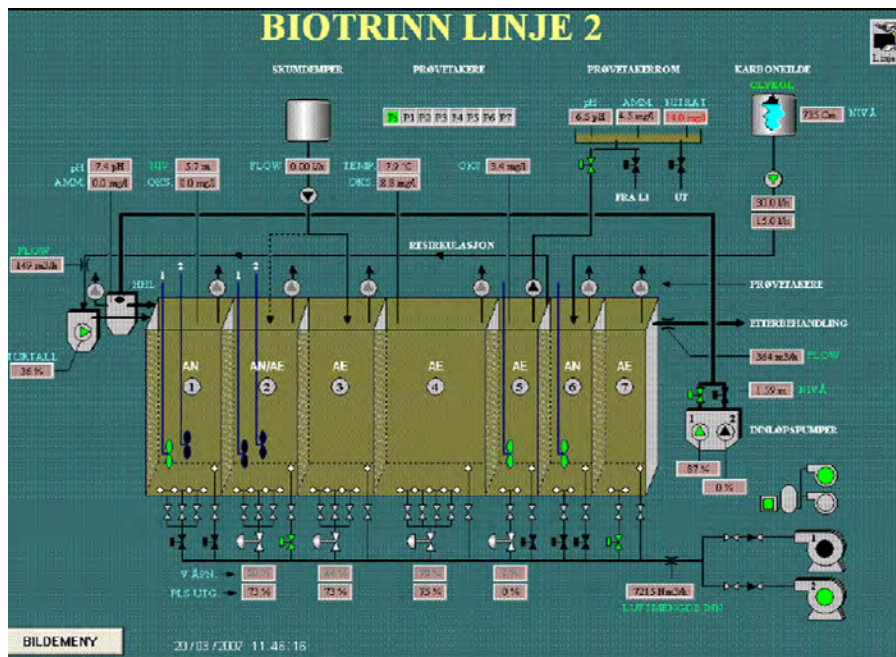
BIOTRINN LINJE 2

Linje

SKUMDEMPER

PRØVETAKERE

P1 P2 P3 P4 P5 P6 P7

PRØVETAKERROM

pH AMM NITRAT

6.5 pH 4.5 mg/l 14.0 mg/l

FRA L1 UT

KARBONKILDE

GLYKOL

735 Cm NIVÅ

pH 7.4 pH

AMM 0.0 mg/l

NIV 5.7 m

OKS 0.0 mg/l

FLOW 0.00 l/s

TEMP 7.9 °C

OKS 8.8 mg/l

OKS 5.4 mg/l

30.0 l/h

15.0 l/h

FLOW

149 m3/h

RESIRKULASJON

1 2

HEL

1 2

PRØVETAKERE

ETTERBEHANDLING

TURTALL

36 %

AN
1

AN/AE
2

AE
3

AE
4

AE
5

AN
6

AE
7

364 m3/h FLOW

1.59 m NIVÅ

1 2

INNLØPSPUMPER

87 %

0 %

V ÅPN. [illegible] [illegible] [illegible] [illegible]

PLS UTG. 73 % 73 % 75 % 0 %

7215 Nm3/h

LUFTMENGDE INN

1

2

BILDEMENY

20/03/2007 11:46:16